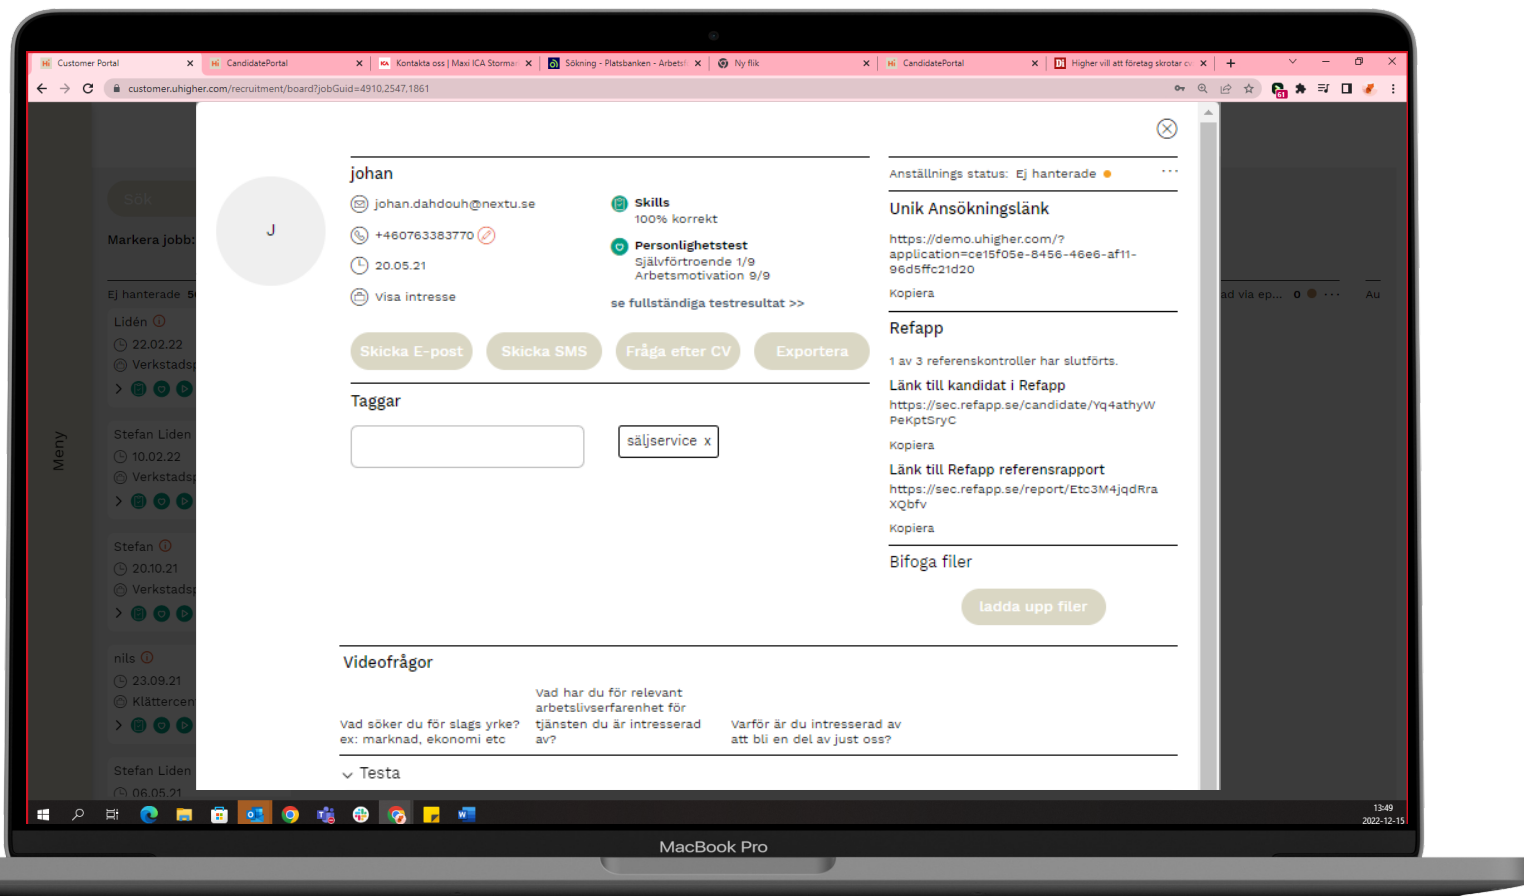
Customer Portal ×
CandidatePortal ×
Kontakta oss | Maxi ICA Storma ×
Sökning - Platsbanken - Arbets ×
Ny flik ×
CandidatePortal ×
Higher vill att företag skrotar c ×
+

customer.uhigher.com/recruitment/board?jobGuid=4910.2547.1861

Sök
Markera jobb:
Ej hanterade 5
Lidén
22.02.22
Verkstads
Stefan Liden
10.02.22
Verkstads
Stefan
20.10.21
Verkstads
nils
23.09.21
Klättercen
Stefan Liden
06.05.21
Meny
ad via ep... 0
Au

J

johan
johan.dahdouh@nextu.se
+460763383770
20.05.21
Visa intresse

Skills
100% korrekt
Personlighetstest
Självförtroende 1/9
Arbetsmotivation 9/9
se fullständiga testresultat >>

Skicka E-post
Skicka SMS
Fråga efter CV
Exportera

Taggar
säljservice x

Anställnings status: Ej hanterade
Unik Ansökningslänk
https://demo.uhigher.com/?application=ce15f05e-8456-46e6-af11-96d5ffc21d20
Kopiera
Refapp
1 av 3 referenskontroller har slutförts.
Länk till kandidat i Refapp
https://sec.refapp.se/candidate/Yq4athyWPeKptSryC
Kopiera
Länk till Refapp referensrapport
https://sec.refapp.se/report/Etc3M4jqdRraXQbfv
Kopiera
Bifoga filer
ladda upp filer

Videofrågor
Vad söker du för slags yrke? ex: marknad, ekonomi etc
Vad har du för relevant arbetslivserfarenhet för tjänsten du är intresserad av?
Varför är du intresserad av att bli en del av just oss?
Testa

13:49
2022-12-15
MacBook Pro